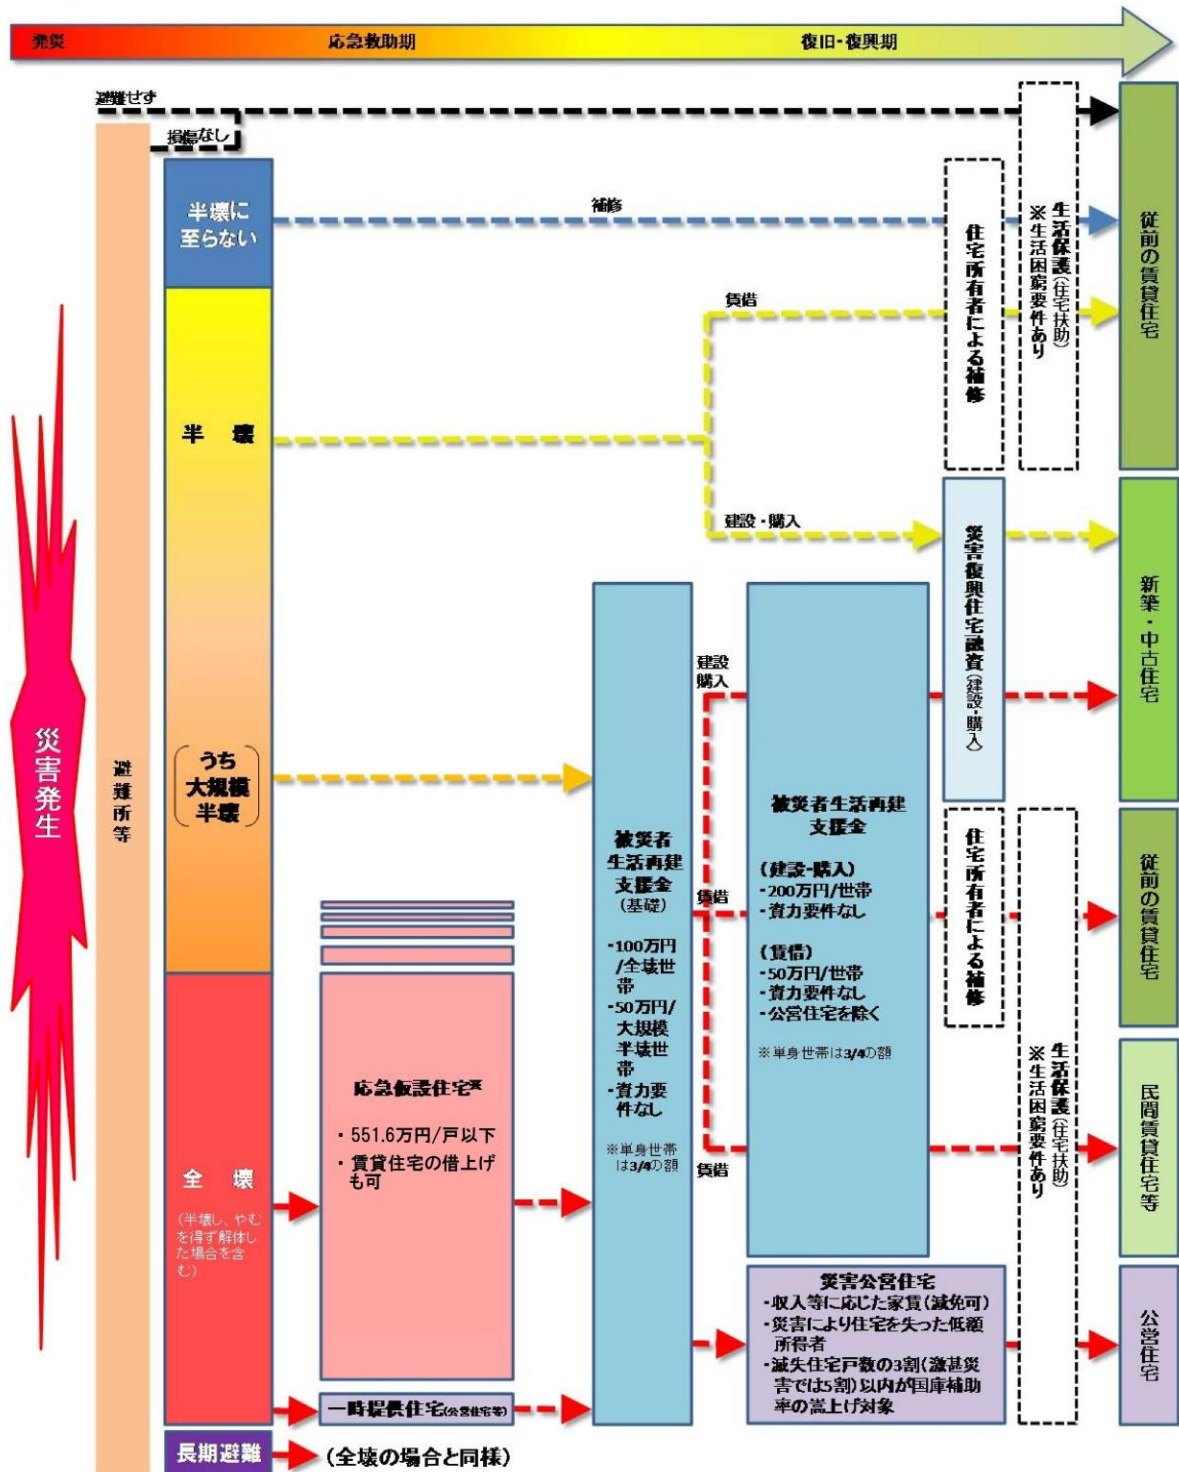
発災
応急救助期
復旧・復興期

避難せず
損傷なし

災害発生

避難所等

半壊に至らない
補修

半壊
賃借
建設・購入

うち大規模半壊

全壊
(半壊し、やむを得ず解体した場合を含む)

長期避難
(全壊の場合と同様)

応急仮設住宅※
・551.6万円/戸以下
・賃貸住宅の借上げも可

一時提供住宅(公営住宅等)

被災者生活再建支援金(基礎)
・100万円/全壊世帯
・50万円/大規模半壊世帯
・資力要件なし
※単身世帯は3/4の額

建設購入
賃借
賃借

被災者生活再建支援金
(建設・購入)
・200万円/世帯
・資力要件なし
(賃借)
・50万円/世帯
・資力要件なし
・公営住宅を除く
※単身世帯は3/4の額

災害公営住宅
・収入等に応じた家賃(減免可)
・災害により住宅を失った低額所得者
・滅失住宅戸数の3割(激甚災害では5割)以内が国庫補助率の嵩上げ対象

住宅所有者による補修
災害復興住宅融資(建設・購入)
住宅所有者による補修

※生活保護(住宅扶助)
生活困窮要件あり

※生活保護(住宅扶助)
生活困窮要件あり

従前の賃貸住宅
新築・中古住宅
従前の賃貸住宅
民間賃貸住宅等
公営住宅